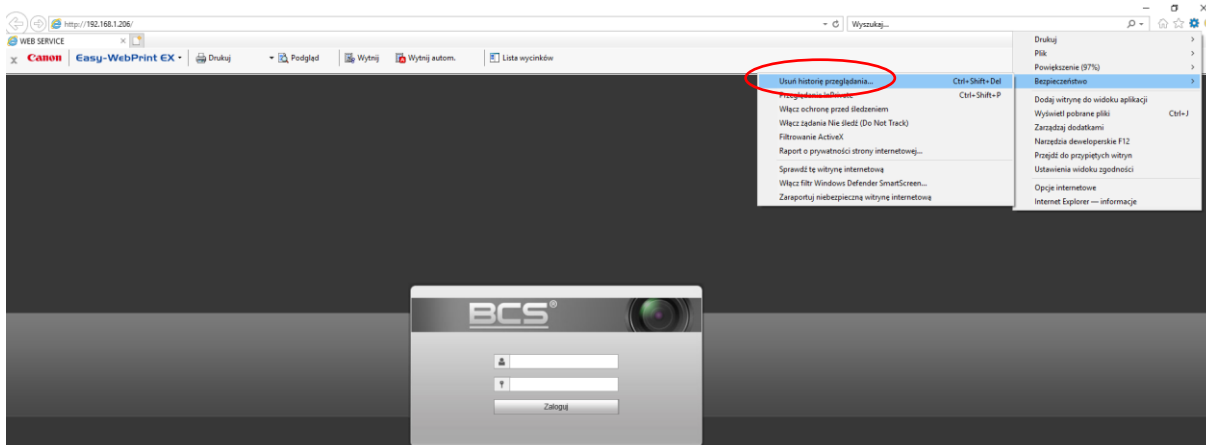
http://192.168.1.206/

Wyszukaj...

WEB SERVICE

Canon Easy-WebPrint EX Drukuj Podgląd Wytnij Wytnij autom. Lista wycinków

Drukuj
Plik
Powiększenie (97%)
Bezpieczeństwo
Dodaj witrynę do widoku aplikacji
Wyświetl pobrane pliki Ctrl+J
Zarządzaj dodatkami
Narzędzia deweloperskie F12
Przejdź do przypiętych witryn
Ustawienia widoku zgodności
Opcje internetowe
Internet Explorer — informacje

Usuń historię przeglądania... Ctrl+Shift+Del
Przeglądanie InPrivate Ctrl+Shift+P
Włącz ochronę przed śledzeniem
Włącz żądania Nie śledź (Do Not Track)
Filtrowanie ActiveX
Raport o prywatności strony internetowej...
Sprawdź tę witrynę internetową
Włącz filtr Windows Defender SmartScreen...
Zaraportuj niebezpieczną witrynę internetową

BCS®

Zaloguj